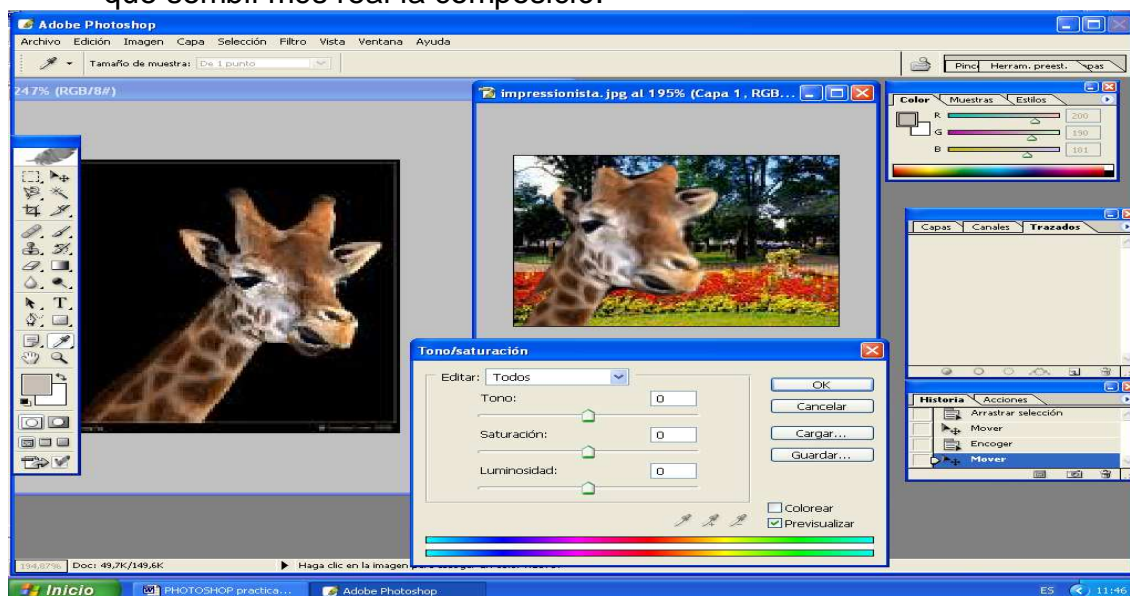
que sembl més real la composició.

Adobe Photoshop

Archivo Edición Imagen Capa Selección Filtro Vista Ventana Ayuda

Tamaño de muestra: De 1 punto

Pinc Herram. preest. apas

247% (RGB/8#)

impressionista.jpg al 195% (Capa 1, RGB...

Color Muestras Estilos

R 200

G 190

B 181

Capas Canales Trazados

Tono/saturación

Editar: Todos

Tono: 0

Saturación: 0

Luminosidad: 0

OK

Cancelar

Cargar...

Guardar...

Colorear

Previsualizar

Historia Acciones

Arrastrar selección

Mover

Encoger

Mover

194,67% Doc: 49,7K/149,6K

Haga clic en la imagen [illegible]

Inicio

PHOTOSHOP practica...

Adobe Photoshop

ES 11:46